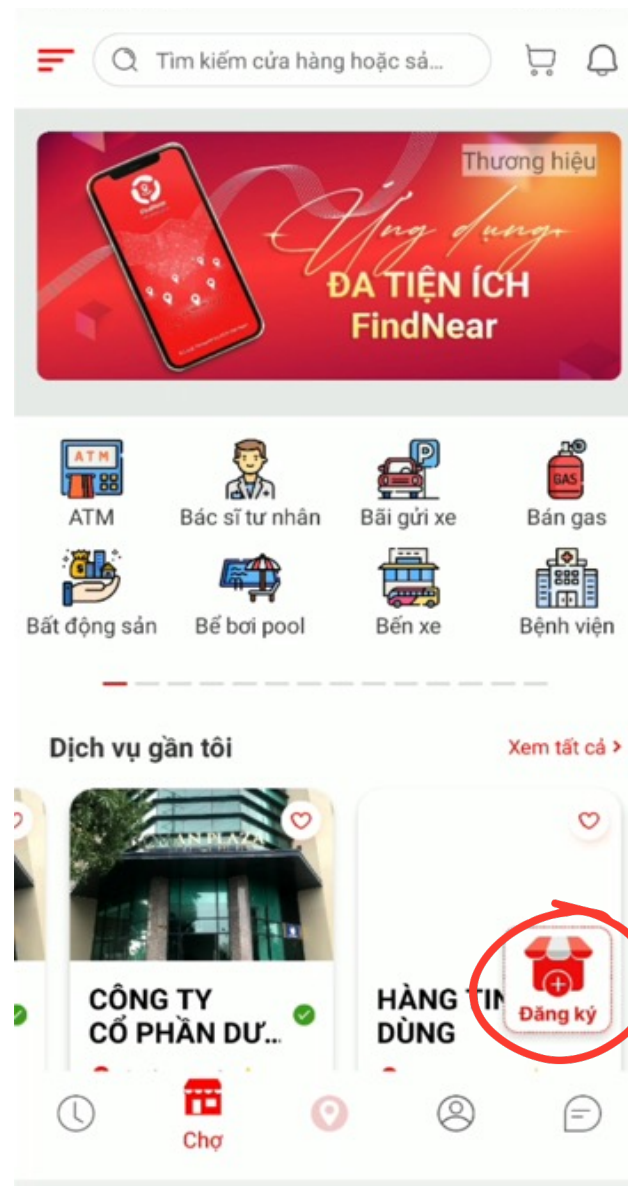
Tìm kiếm cửa hàng hoặc sả...

Thương hiệu

Ứng dụng
ĐA TIỆN ÍCH
FindNear

ATM
Bác sĩ tư nhân
Bãi gửi xe
Bán gas
Bất động sản
Bể bơi pool
Bến xe
Bệnh viện

Dịch vụ gần tôi
Xem tất cả >

CÔNG TY CỔ PHẦN DƯ...

HÀNG TI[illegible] DÙNG

Đăng ký

Chợ